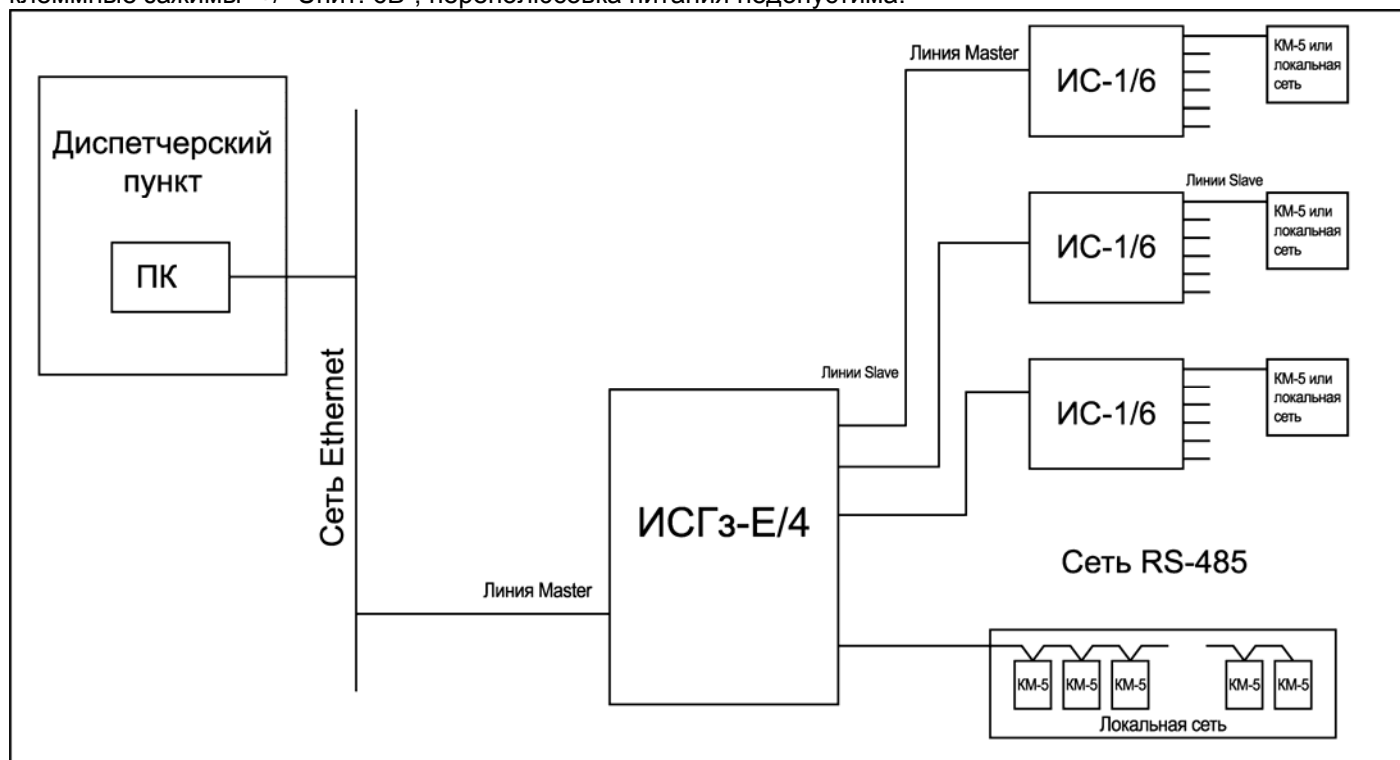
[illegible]

Диспетчерский пункт

ПК

Сеть Ethernet

Линия Master

ИС-1/6

КМ-5 или локальная сеть

Линии Slave

ИС-1/6

КМ-5 или локальная сеть

Линии Slave

ИС-1/6

КМ-5 или локальная сеть

ИСГз-Е/4

Линия Master

Сеть RS-485

КМ-5 КМ-5 КМ-5 КМ-5 КМ-5

Локальная сеть